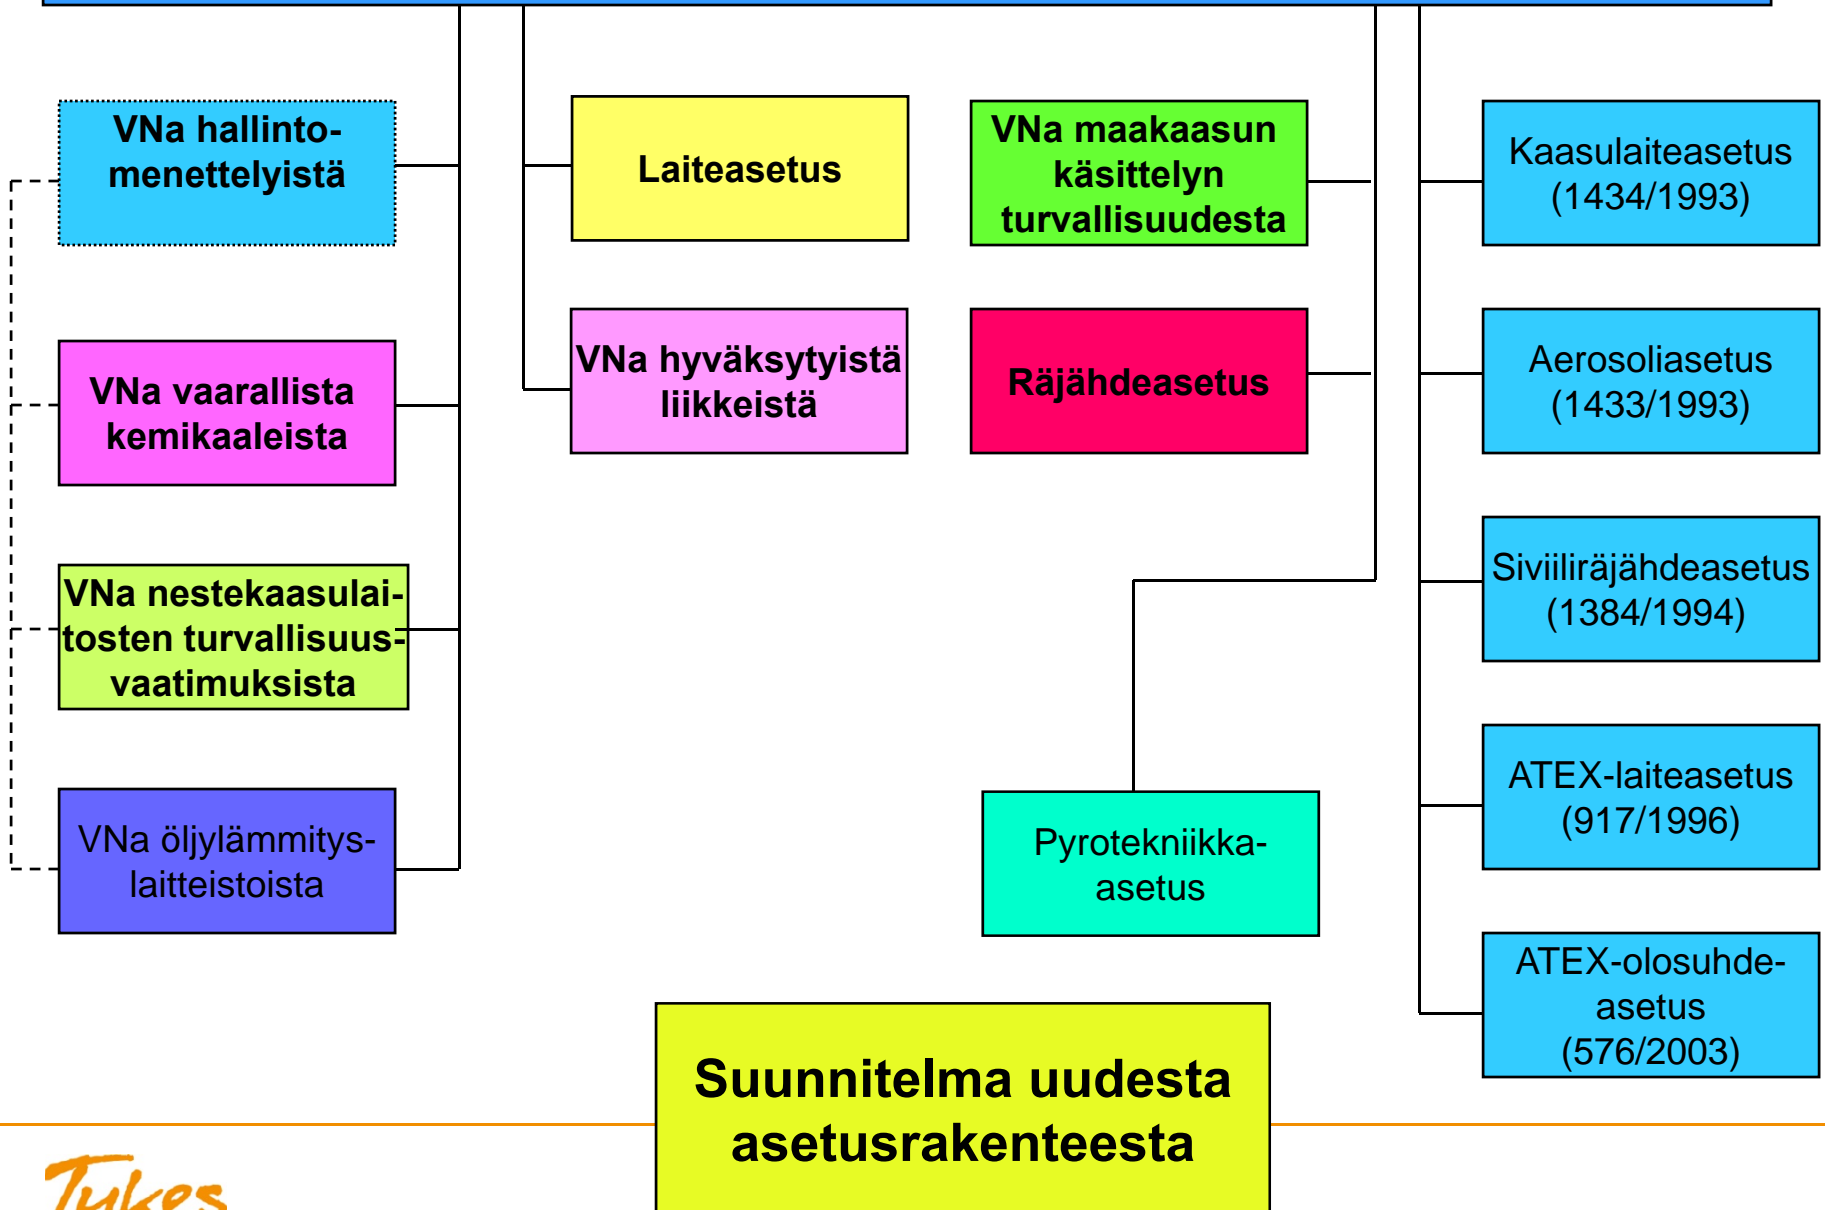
VNa hallintomenettelyistä

VNa vaarallista kemikaaleista

VNa nestekaasulaitosten turvallisuusvaatimuksista

VNa öljylämmityslaitteistoista

Laiteasetus

VNa hyväksytyistä liikkeistä

VNa maakaasun käsittelyn turvallisuudesta

Räjähdeasetus

Pyrotekniikka-asetus

Kaasulaiteasetus (1434/1993)

Aerosoliasetus (1433/1993)

Siviiliräjähdeasetus (1384/1994)

ATEX-laiteasetus (917/1996)

ATEX-olosuhdeasetus (576/2003)

Suunnitelma uudesta asetusrakenteesta

Tukes